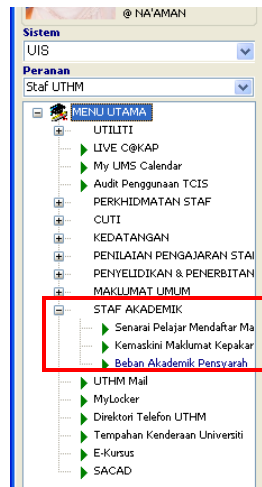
@ NA'AMAN
Sistem
UIS
Peranan
Staf UTHM
MENU UTAMA
UTILITI
LIVE C@KAP
My UMS Calendar
Audit Penggunaan TCIS
PERKHIDMATAN STAF
CUTI
KEDATANGAN
PENILAIAN PENGAJARAN STAI
PENYELIDIKAN & PENERBITAN
MAKLUMAT UMUM
STAF AKADEMIK
Senarai Pelajar Mendaftar Ma
Kemaskini Maklumat Kepakar
Beban Akademik Pensyarah
UTHM Mail
MyLocker
Direktori Telefon UTHM
Tempahan Kenderaan Universiti
E-Kursus
SACAD